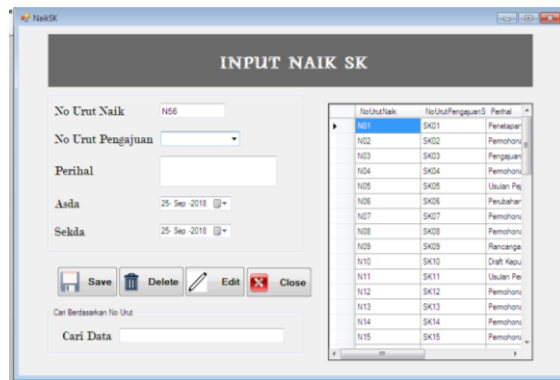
NaikSK

INPUT NAIK SK

No Urut Naik N56

No Urut Pengajuan

Perihal

Asda 25- Sep -2018

Sekda 25- Sep -2018

Save Delete Edit Close

Cari Berdasarkan No Urut

Cari Data

| NoUrutNaik | NoUrutPengajuanS | Perihal |
|---|---|---|
| N01 | SK01 | Penetapan |
| N02 | SK02 | Permohona |
| N03 | SK03 | Pengajuan |
| N04 | SK04 | Permohona |
| N05 | SK05 | Usulan Pe |
| N06 | SK06 | Perubahan |
| N07 | SK07 | Permohona |
| N08 | SK08 | Permohona |
| N09 | SK09 | Rancanga |
| N10 | SK10 | Draft Kepu |
| N11 | SK11 | Usulan Pe |
| N12 | SK12 | Permohona |
| N13 | SK13 | Permohona |
| N14 | SK14 | Permohona |
| N15 | SK15 | Permohona |